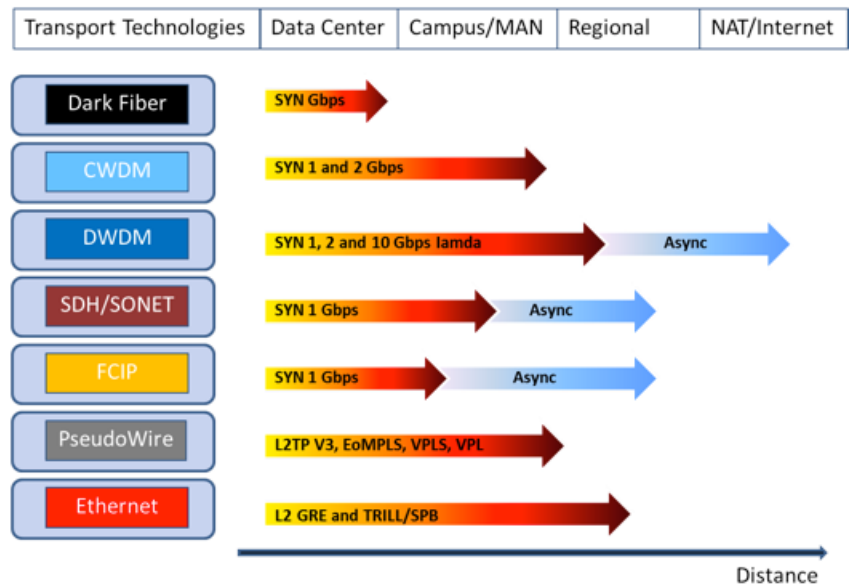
| Transport Technologies | Data Center | Campus/MAN | Regional | NAT/Internet |
|---|---|---|---|---|

Dark Fiber
SYN Gbps

CWDM
SYN 1 and 2 Gbps

DWDM
SYN 1, 2 and 10 Gbps lamda
Async

SDH/SONET
SYN 1 Gbps
Async

FCIP
SYN 1 Gbps
Async

PseudoWire
L2TP V3, EoMPLS, VPLS, VPL

Ethernet
L2 GRE and TRILL/SPB

Distance